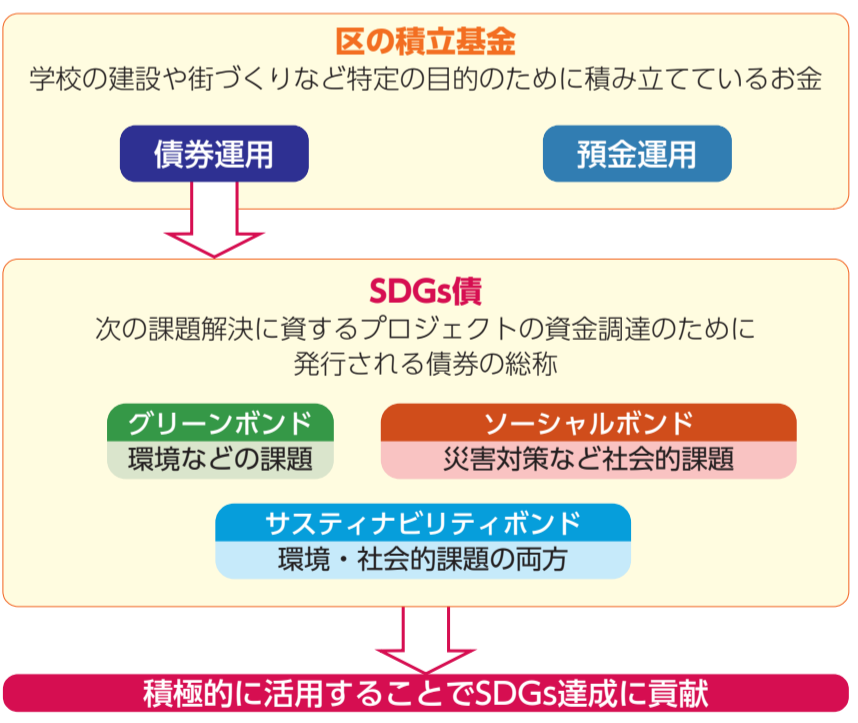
区の積立基金
学校の建設や街づくりなど特定の目的のために積み立てているお金

債券運用

預金運用

SDGs債
次の課題解決に資するプロジェクトの資金調達のために発行される債券の総称

グリーンボンド
環境などの課題

ソーシャルボンド
災害対策など社会的課題

サスティナビリティボンド
環境・社会的課題の両方

積極的に活用することでSDGs達成に貢献